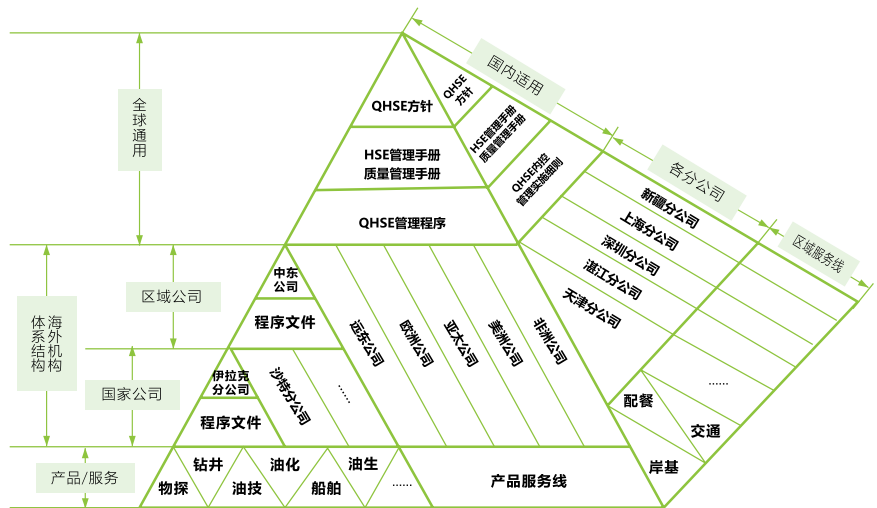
国内适用

各分公司

区域服务线

全球通用

QHSE方针

QHSE方针

HSE管理手册
质量管理手册

HSE管理手册
质量管理手册

QHSE内控管理实施细则

QHSE管理程序

新疆分公司

上海分公司

深圳分公司

湛江分公司

天津分公司

海外体系结构

区域公司

中东公司

程序文件

远东公司

欧洲公司

亚太公司

美洲公司

非洲公司

国家公司

伊拉克分公司

程序文件

沙特分公司

......

......

配餐

交通

岸基

产品/服务

钻井

油化

油生

物探

油技

船舶

......

产品服务线